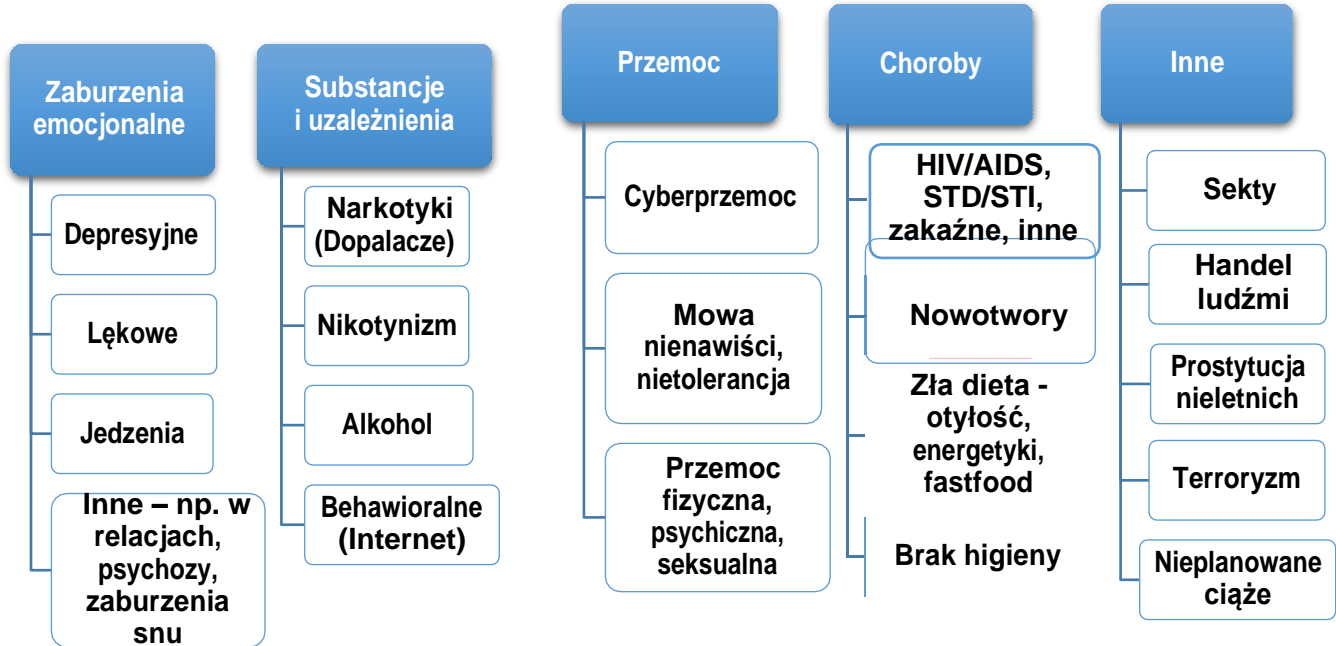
Zaburzenia emocjonalne

Depresyjne

Lękowe

Jedzenia

Inne – np. w relacjach, psychozy, zaburzenia snu

Substancje i uzależnienia

Narkotyki (Dopalacze)

Nikotynizm

Alkohol

Behawioralne (Internet)

Przemoc

Cyberprzemoc

Mowa nienawiści, nietolerancja

Przemoc fizyczna, psychiczna, seksualna

Choroby

HIV/AIDS, STD/STI, zakaźne, inne

Nowotwory

Zła dieta - otyłość, energetyki, fastfood

Brak higieny

Inne

Sekty

Handel ludźmi

Prostytucja nieletnich

Terroryzm

Nieplanowane ciąże